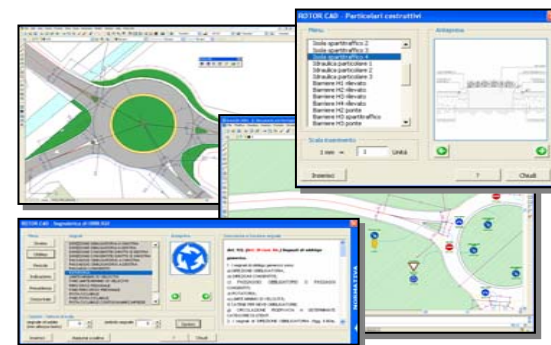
ROTOR CAD - Particolari costruttivi

Menu

Isole spartitraffico 2
Isole spartitraffico 3
Isole spartitraffico 4
Idraulica particolare 1
Idraulica particolare 2
Idraulica particolare 3
Barriere H1 rilevato
Barriere H2 rilevato
Barriere H3 rilevato
Barriere H4 rilevato
Barriere H1 ponte
Barriere H2 spartitraffico
Barriere H3 ponte

Anteprima

Scala inserimento

1 mm = 1 Unità

Inserisci

?

Chiudi

ROTOR CAD - Segnaletica di ORDI.SLE

Inserisci

Chiudi

NORMATIVA